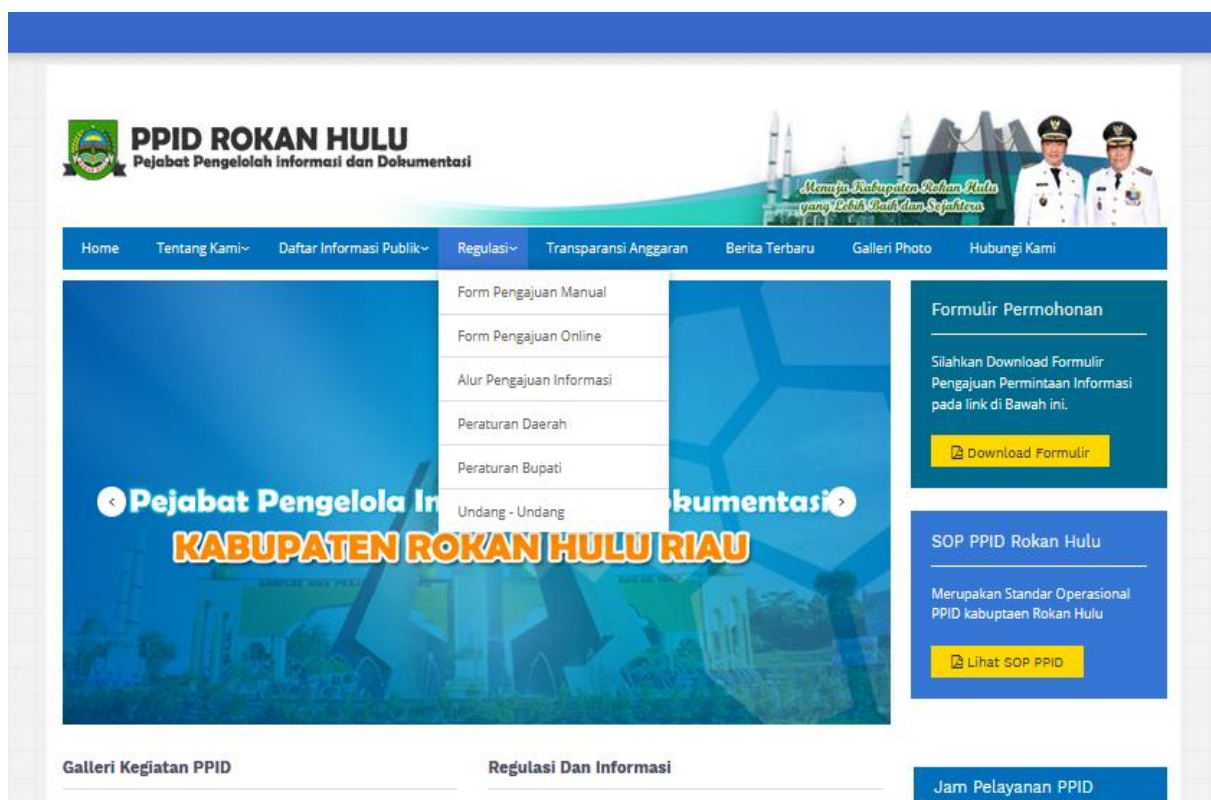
PPID ROKAN HULU
Pejabat Pengelolah informasi dan Dokumentasi

Menuju Kabupaten Rokan Hulu yang Lebih Baik dan Sejahtera

Home Tentang Kami Daftar Informasi Publik Regulasi Transparansi Anggaran Berita Terbaru Galleri Photo Hubungi Kami

Form Pengajuan Manual
Form Pengajuan Online
Alur Pengajuan Informasi
Peraturan Daerah
Peraturan Bupati
Undang - Undang

Pejabat Pengelola In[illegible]kumentasi
KABUPATEN ROKAN HULU RIAU

Formulir Permohonan

Silahkan Download Formulir Pengajuan Permintaan Informasi pada link di Bawah ini.

Download Formulir

SOP PPID Rokan Hulu

Merupakan Standar Operasional PPID kabuptaen Rokan Hulu

Lihat SOP PPID

Galleri Kegiatan PPID

Regulasi Dan Informasi

Jam Pelayanan PPID